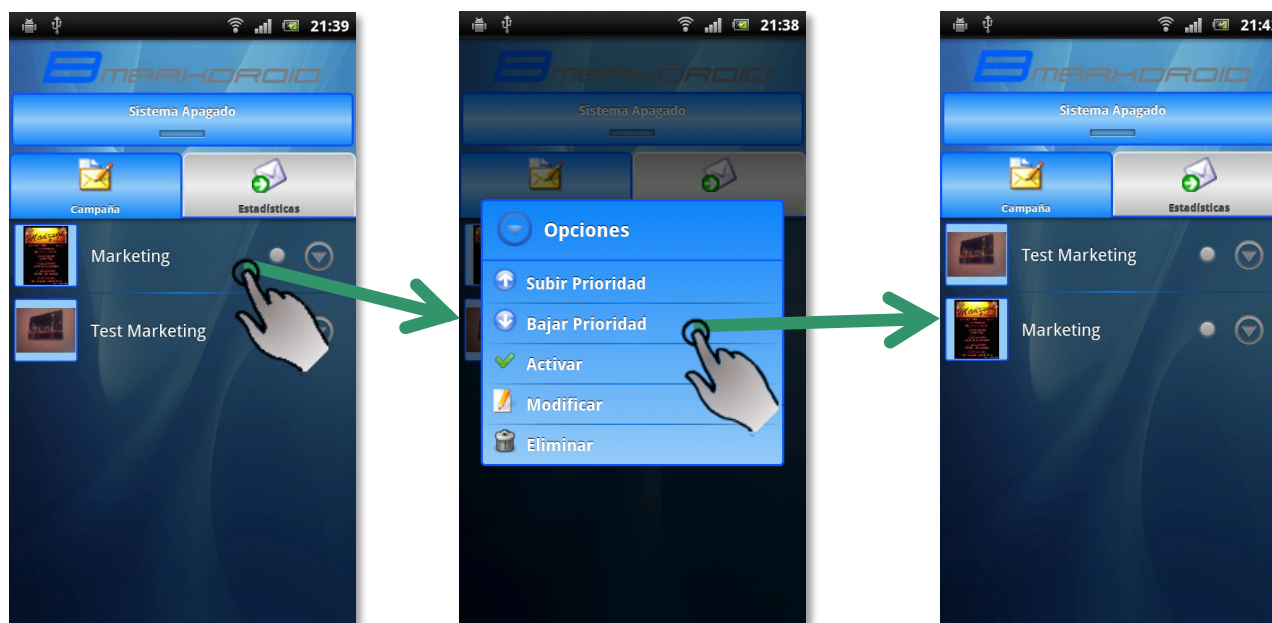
21:39

BMARKDROID

Sistema Apagado

Campaña

Estadísticas

Marketing

Test Marketing

21:38

BMARKDROID

Sistema Apagado

Opciones

Subir Prioridad

Bajar Prioridad

Activar

Modificar

Eliminar

21:4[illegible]

BMARKDROID

Sistema Apagado

Campaña

Estadísticas

Test Marketing

Marketing